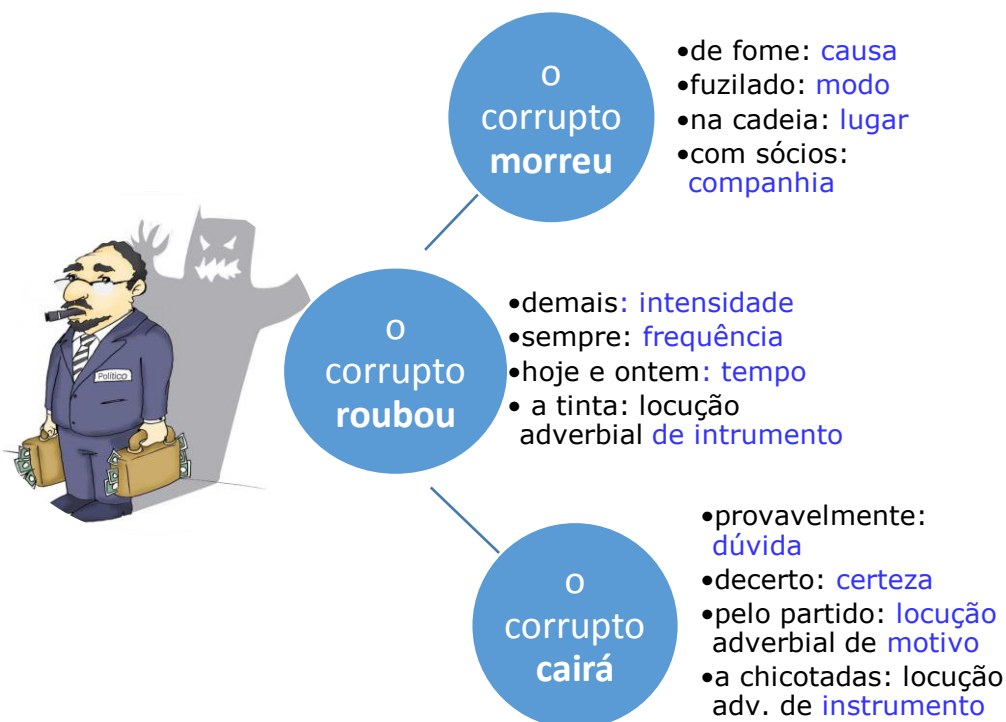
o corrupto morreu

•de fome: causa
•fuzilado: modo
•na cadeia: lugar
•com sócios: companhia

Político

o corrupto roubou

•demais: intensidade
•sempre: frequência
•hoje e ontem: tempo
• a tinta: locução adverbial de intrumento

o corrupto cairá

•provavelmente: dúvida
•decerto: certeza
•pelo partido: locução adverbial de motivo
•a chicotadas: locução adv. de instrumento